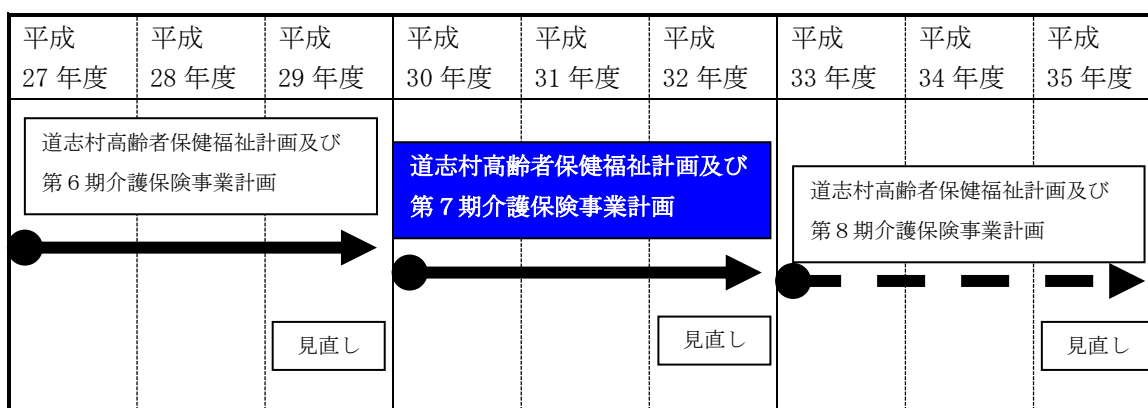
| 平成 27 年度 | 平成 28 年度 | 平成 29 年度 | 平成 30 年度 | 平成 31 年度 | 平成 32 年度 | 平成 33 年度 | 平成 34 年度 | 平成 35 年度 |
|---|---|---|---|---|---|---|---|---|

道志村高齢者保健福祉計画及び第６期介護保険事業計画

見直し

道志村高齢者保健福祉計画及び第７期介護保険事業計画

見直し

道志村高齢者保健福祉計画及び第８期介護保険事業計画

見直し